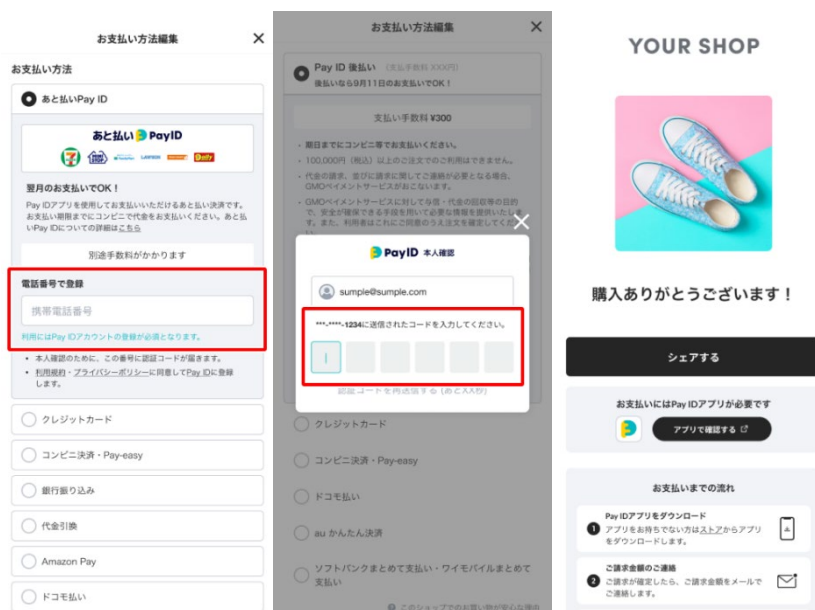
お支払い方法編集

お支払い方法

あと払いPay ID

あと払い PayID

翌月のお支払いでOK！

Pay IDアプリを使用してお支払いいただけるあと払い決済です。お支払い期限までにコンビニで代金をお支払いください。あと払いPay IDについての詳細はこちら

別途手数料がかかります

電話番号で登録

携帯電話番号

利用にはPay IDアカウントの登録が必須となります。

• 本人確認のために、この番号に認証コードが届きます。
• 利用規約・プライバシーポリシーに同意してPay IDに登録します。

クレジットカード

コンビニ決済・Pay-easy

銀行振り込み

代金引換

Amazon Pay

ドコモ払い

お支払い方法編集

Pay ID 後払い (支払手数料 XXX円)
後払いなら9月11日のお支払いでOK！

支払い手数料 ¥300

• 期日までにコンビニ等でお支払いください。
• 100,000円（税込）以上のご注文でのご利用はできません。
• 代金の請求、並びに請求に関してご連絡が必要となる場合、GMOペイメントサービスがおこないます。
• GMOペイメントサービスに対して与信・代金の回収等の目的で、安全が確保できる手段を用いて必要な情報を提供いたします。また、利用者はこれにご同意の上支払を確定してください。

PayID 本人確認

sumple@sumple.com

***-****-1234に送信されたコードを入力してください。

認証コードを再送信する（あと XX秒）

クレジットカード

コンビニ決済・Pay-easy

ドコモ払い

au かんたん決済

ソフトバンクまとめて支払い・ワイモバイルまとめて支払い

このショップでのお買い物が安心な理由

YOUR SHOP

購入ありがとうございます！

シェアする

お支払いにはPay IDアプリが必要です

アプリで確認する

お支払いまでの流れ

1 Pay IDアプリをダウンロード
アプリをお持ちでない方はストアからアプリをダウンロードします。

2 ご請求金額のご連絡
ご請求が確定したら、ご請求金額をメールでご連絡します。